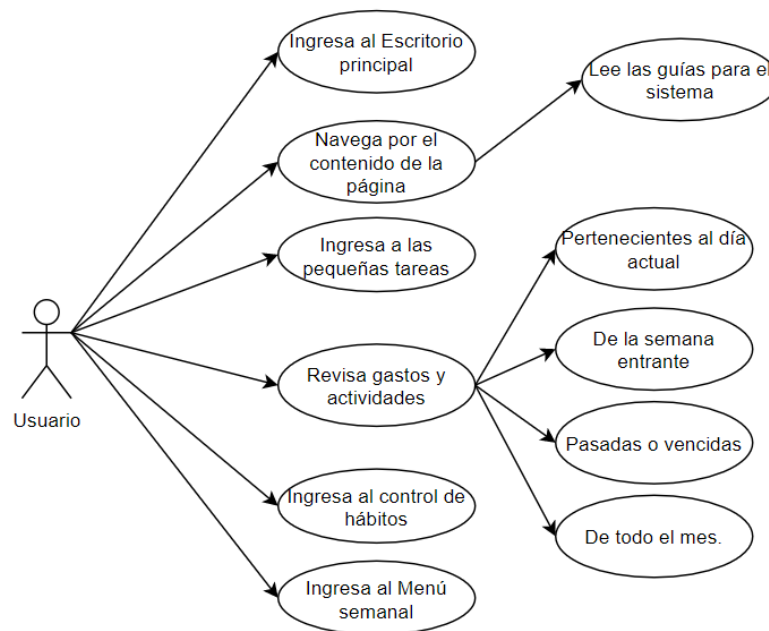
Usuario

Ingresa al Escritorio principal

Navega por el contenido de la página

Lee las guías para el sistema

Ingresa a las pequeñas tareas

Revisa gastos y actividades

Pertenecientes al día actual

De la semana entrante

Pasadas o vencidas

De todo el mes.

Ingresa al control de hábitos

Ingresa al Menú semanal